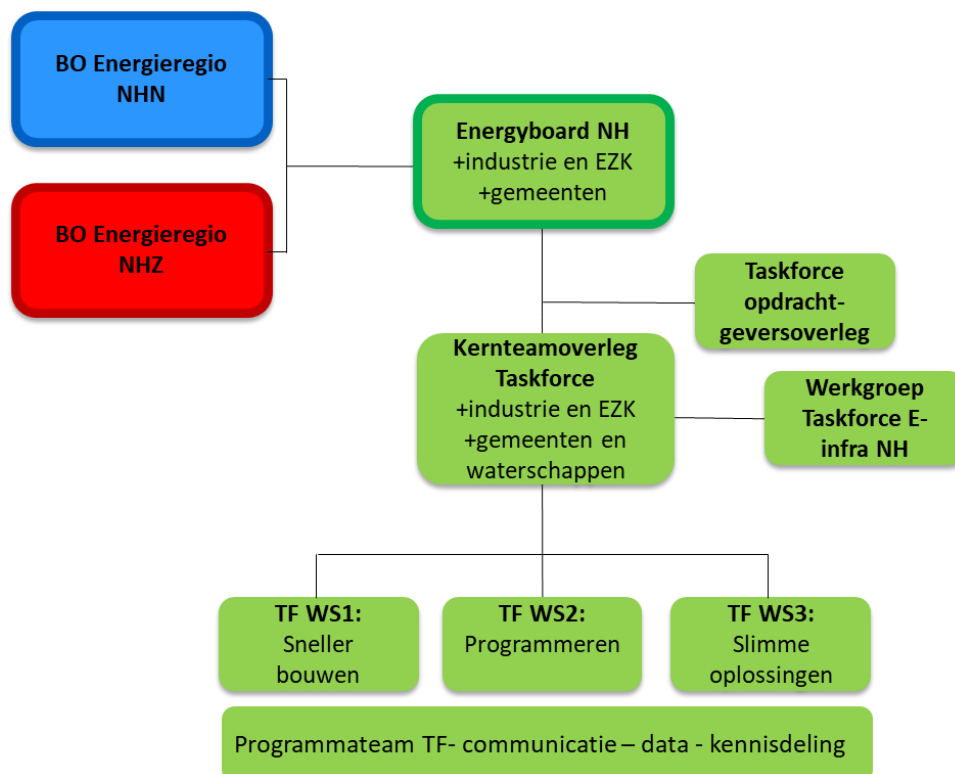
BO Energieregio NHN

BO Energieregio NHZ

Energyboard NH
+industrie en EZK
+gemeenten

Taskforce opdrachtgeversoverleg

Kernteamoverleg Taskforce
+industrie en EZK
+gemeenten en waterschappen

Werkgroep Taskforce E-infra NH

TF WS1:
Sneller bouwen

TF WS2:
Programmeren

TF WS3:
Slimme oplossingen

Programmateam TF- communicatie – data - kennisdeling